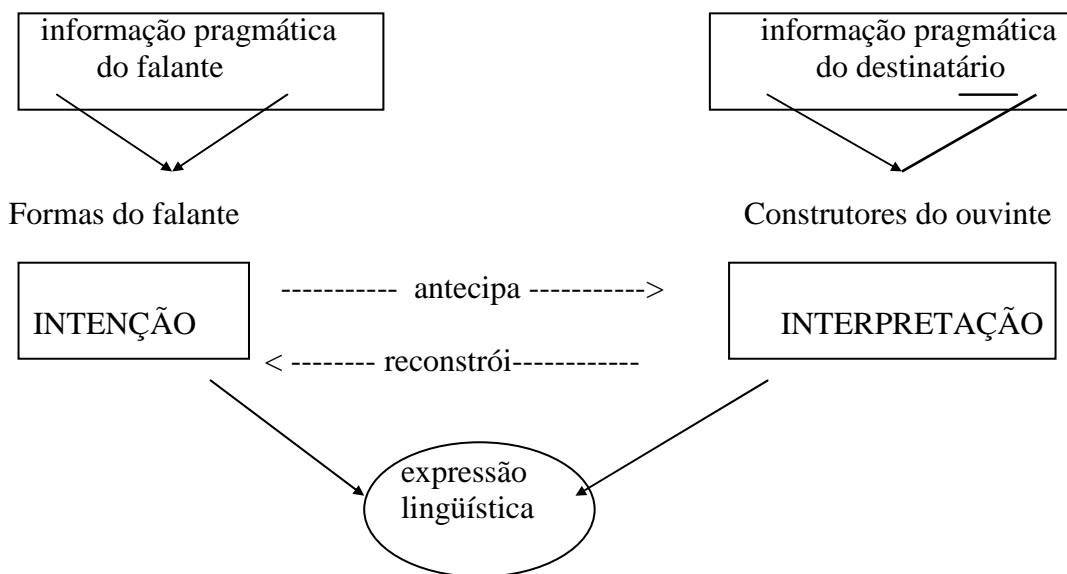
informação pragmática do falante

informação pragmática do destinatário

Formas do falante

Construtores do ouvinte

INTENÇÃO

---------- antecipa ---------->

< -------- reconstrói-----------

INTERPRETAÇÃO

expressão lingüística